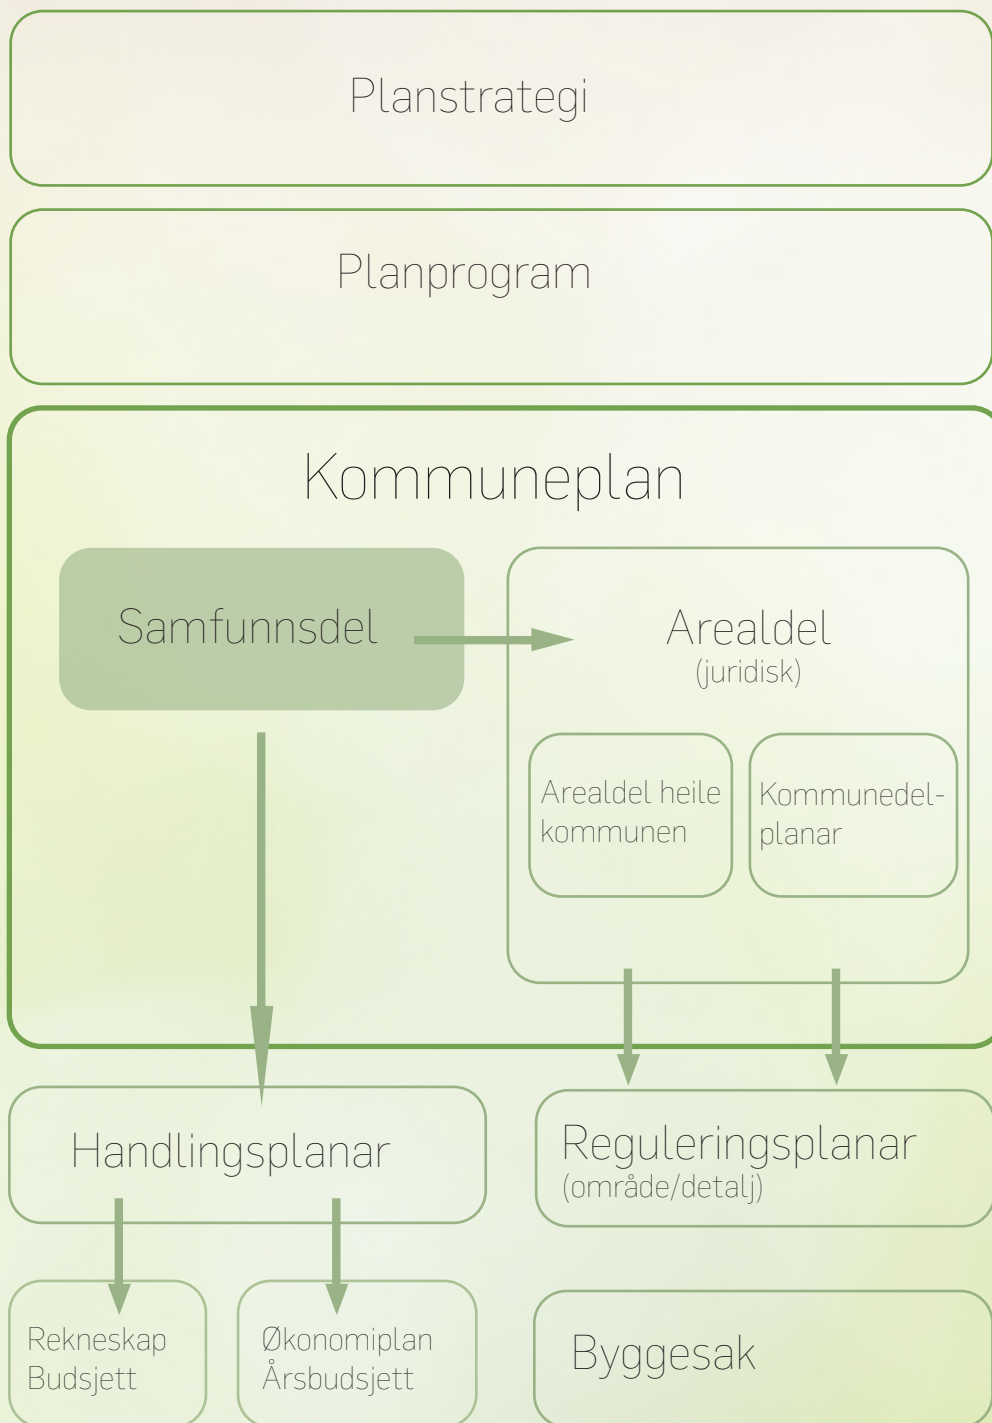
Planstrategi

Planprogram

Kommuneplan

Samfunnsdel

Arealdel
(juridisk)

Arealdel heile kommunen

Kommunedelplanar

Handlingsplanar

Reguleringsplanar
(område/detalj)

Rekneskap
Budsjett

Økonomiplan
Årsbudsjett

Byggesak